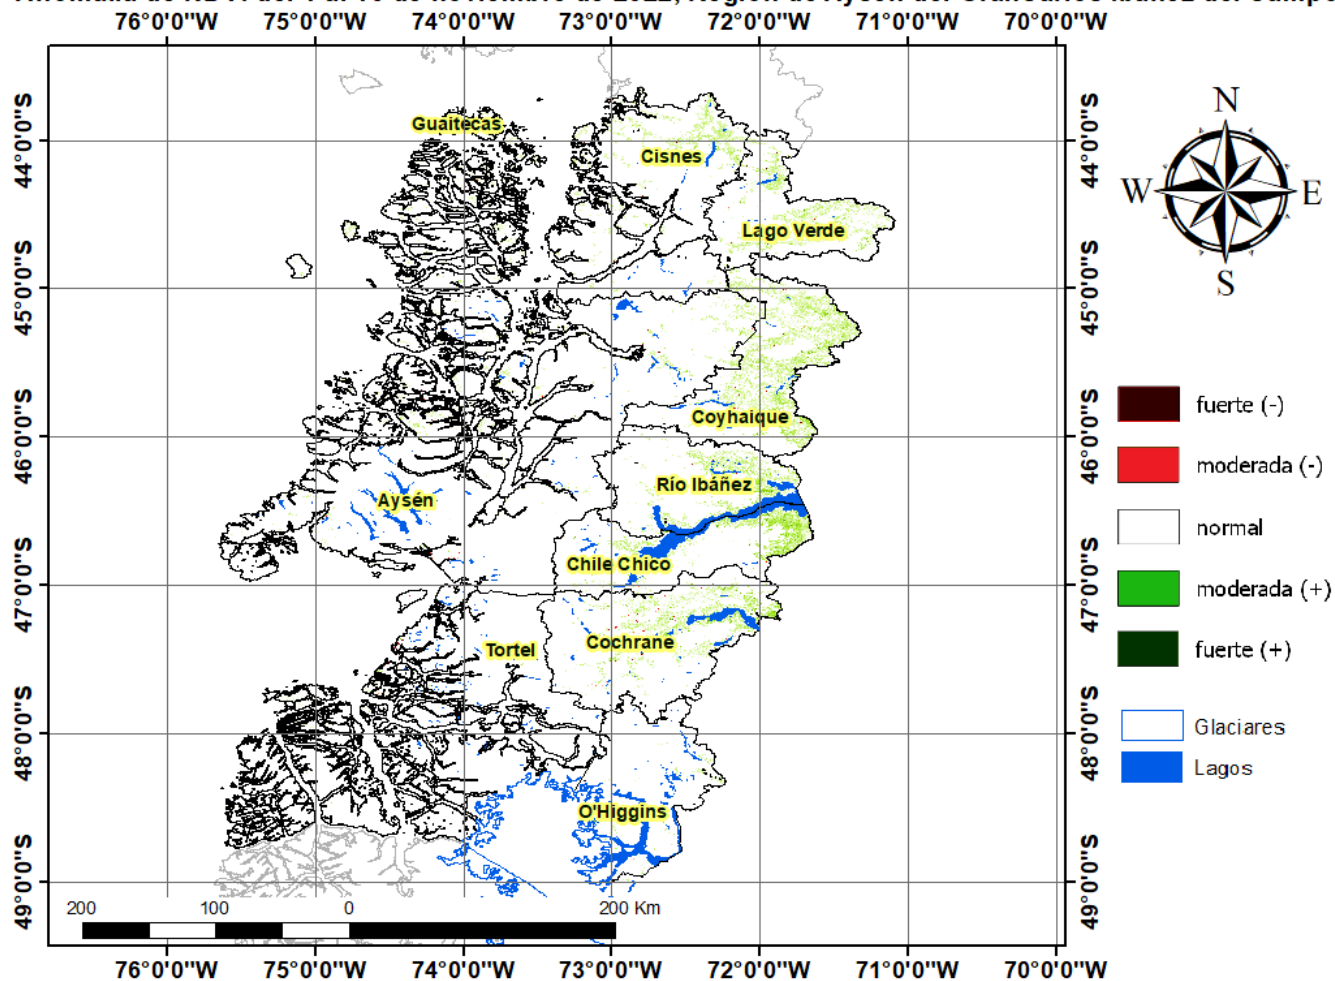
Anomalía de NDVI del 1 al 16 de noviembre de 2022, Región de Aysén del General Carlos Ibáñez del Campo

76°0'0"W 75°0'0"W 74°0'0"W 73°0'0"W 72°0'0"W 71°0'0"W 70°0'0"W

44°0'0"S
45°0'0"S
46°0'0"S
47°0'0"S
48°0'0"S
49°0'0"S

Guaitecas
Cisnes
Lago Verde
Coyhaique
Río Ibáñez
Aysén
Chile Chico
Tortel
Cochrane
O'Higgins

N
W
E
S

fuerte (-)
moderada (-)
normal
moderada (+)
fuerte (+)

Glaciares
Lagos

200 100 0 200 Km

76°0'0"W 75°0'0"W 74°0'0"W 73°0'0"W 72°0'0"W 71°0'0"W 70°0'0"W

44°0'0"S
45°0'0"S
46°0'0"S
47°0'0"S
48°0'0"S
49°0'0"S